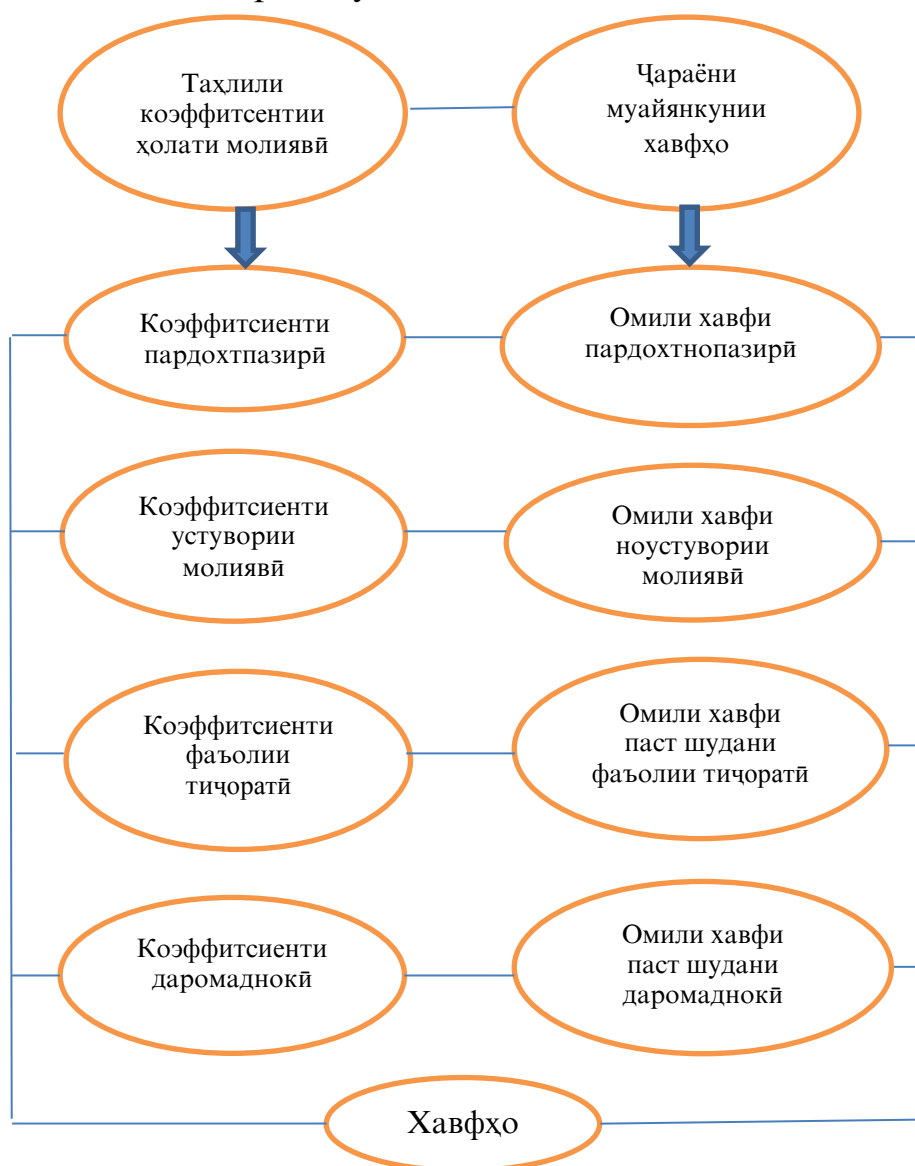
Таҳлили коэффитсентии ҳолати молиявӣ

Ҷараёни муайянкунии хавфҳо

Коэффитсиенти пардохтпазирӣ

Омили хавфи пардохтнопазирӣ

Коэффитсиенти устувории молиявӣ

Омили хавфи ноустувории молиявӣ

Коэффитсиенти фаъолии тиҷоратӣ

Омили хавфи паст шудани фаъолии тиҷоратӣ

Коэффитсиенти даромаднокӣ

Омили хавфи паст шудани даромаднокӣ

Хавфҳо